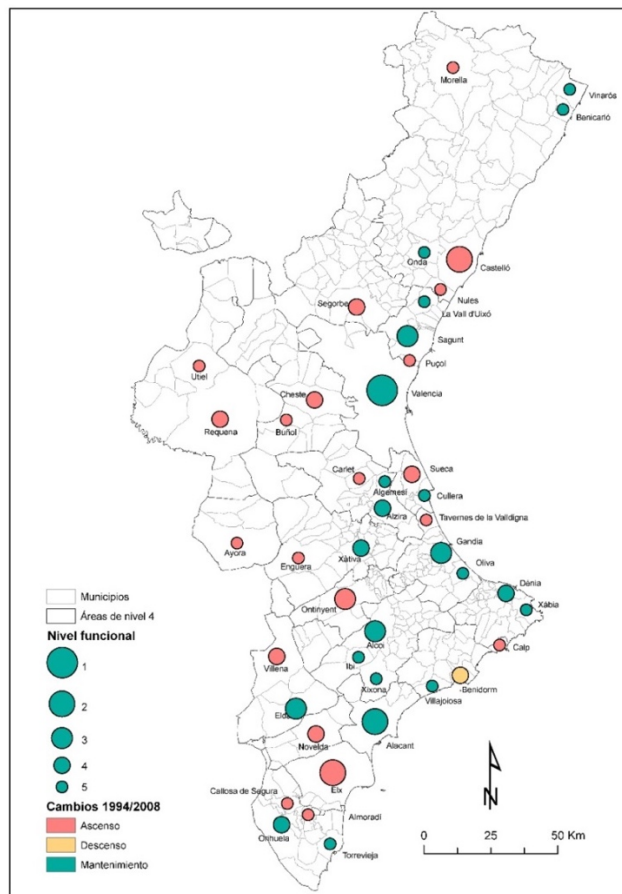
Morella
Vinaròs
Benicarló
Onda
Castelló
Nules
Segorbe
La Vall d'Uixó
Sagunt
Utiel
Puçol
Valencia
Cheste
Requena
Buñol
Carlet
Sueca
Algemesí
Cullera
Alzira
Tavernes de la Valldigna
Gandia
Ayora
Enguera
Xàtiva
Oliva
Dénia
Xàbia
Ontinyent
Alcoi
Calp
Villena
Ibi
Xixona
Benidorm
Villajoiosa
Elda
Novelda
Alacant
Elx
Callosa de Segura
Almoradí
Orihuela
Torrevieja

Municipios
Áreas de nivel 4
Nivel funcional
1
2
3
4
5
Cambios 1994/2008
Ascenso
Descenso
Mantenimiento

N
0 25 50 Km